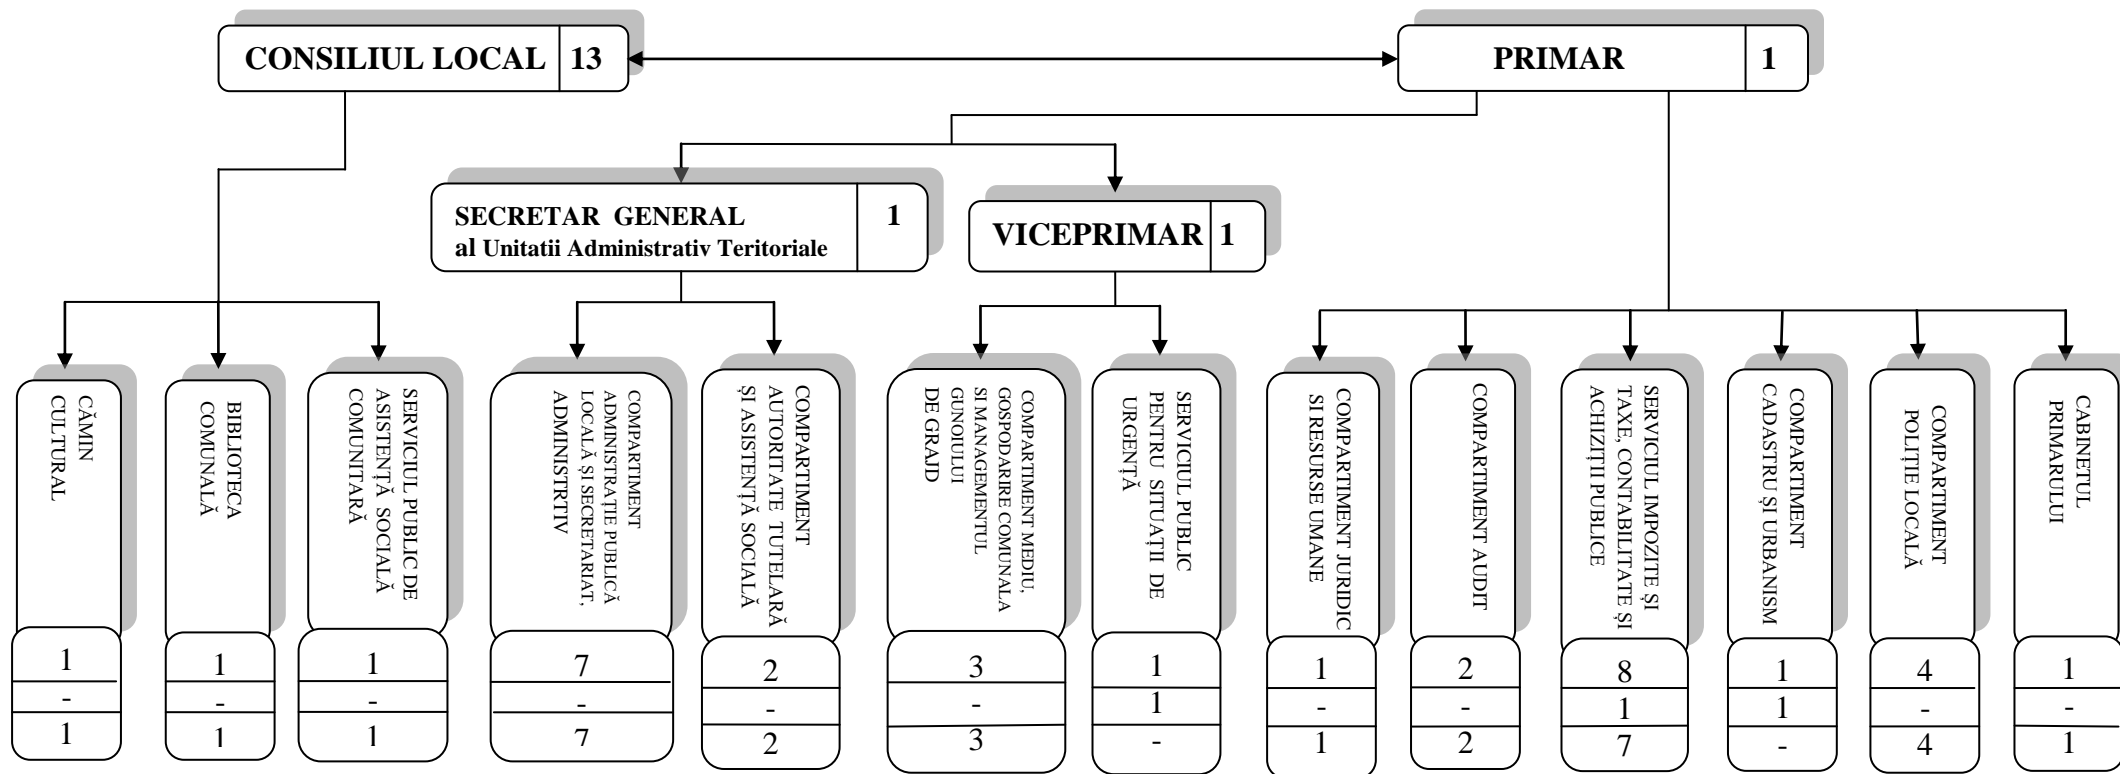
CONSILIUL LOCAL 13

PRIMAR 1

SECRETAR GENERAL al Unitatii Administrativ Teritoriale 1

VICEPRIMAR 1

CĂMIN CULTURAL
1
-
1

BIBLIOTECA COMUNALĂ
1
-
1

SERVICIUL PUBLIC DE ASISTENȚĂ SOCIALĂ COMUNITARĂ
1
-
1

COMPARTIMENT ADMINISTRAȚIE PUBLICĂ LOCALĂ ȘI SECRETARIAT, ADMINISTRTIV
7
-
7

COMPARTIMENT AUTORITATE TUTELARĂ ȘI ASISTENȚĂ SOCIALĂ
2
-
2

COMPARTIMENT MEDIU, GOSPODARIRE COMUNALA SI MANAGEMENTUL GUNOIULUI DE GRAD
3
-
3

SERVICIUL PUBLIC PENTRU SITUAȚII DE URGENȚĂ
1
1
-

COMPARTIMENT JURIDIC SI RESURSE UMANE
1
-
1

COMPARTIMENT AUDIT
2
-
2

SERVICIUL IMPOZITE ȘI TAXE, CONTABILITATE ȘI ACHIZIȚII PUBLICE
8
1
7

COMPARTIMENT CADASTRU ȘI URBANISM
1
1
-

COMPARTIMENT POLIȚIE LOCALĂ
4
-
4

CABINETUL PRIMARULUI
1
-
1